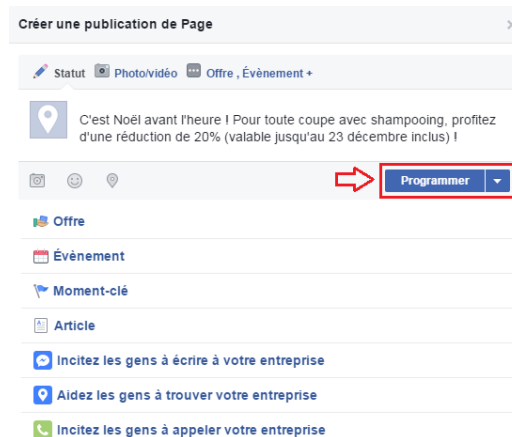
Créer une publication de Page

Statut Photo/vidéo Offre , Évènement +

C'est Noël avant l'heure ! Pour toute coupe avec shampooing, profitez d'une réduction de 20% (valable jusqu'au 23 décembre inclus) !

Programmer

Offre

Évènement

Moment-clé

Article

Incitez les gens à écrire à votre entreprise

Aidez les gens à trouver votre entreprise

Incitez les gens à appeler votre entreprise